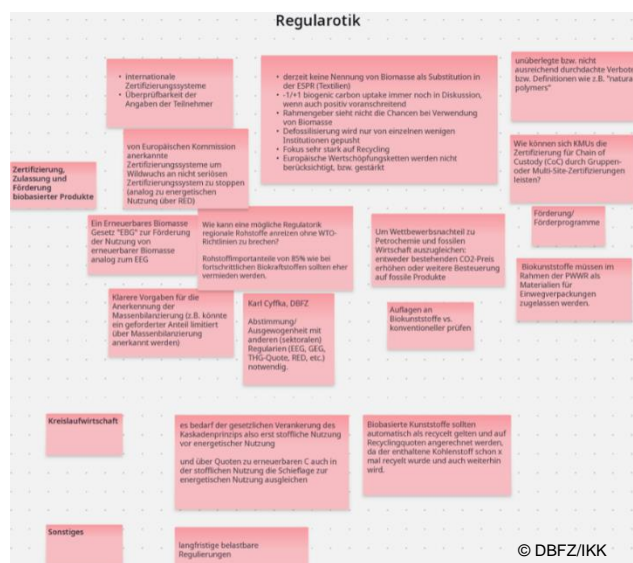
Regularotik

Zertifizierung, Zulassung und Förderung biobasierter Produkte

• Internationale Zertifizierungssysteme
• Überprüfbarkeit der Angaben der Teilnehmer

von Europäischen Kommission anerkannte Zertifizierungssysteme um Wildwuchs an nicht seriösen Zertifizierungssystem zu stoppen (analog zu energetischen Nutzung über RED)

• derzeit keine Nennung von Biomasse als Substitution in der ESPR (Textilien)
• -1/+1 biogenic carbon uptake immer noch in Diskussion, wenn auch positiv voranschreitend
• Rahmengeber sieht nicht die Chancen bei Verwendung von Biomasse
• Defossilisierung wird nur von einzelnen wenigen Institutionen gepusht
• Fokus sehr stark auf Recycling
• Europäische Wertschöpfungsketten werden nicht berücksichtigt, bzw. gestärkt

unüberlegte bzw. nicht ausreichend durchdachte Verbote bzw. Definitionen wie z.B. "natural polymers"

Wie können sich KMUs die Zertifizierung für Chain of Custody (CoC) durch Gruppen- oder Multi-Site-Zertifizierungen leisten?

Ein Erneuerbares Biomasse Gesetz "EBG" zur Förderung der Nutzung von erneuerbarer Biomasse analog zum EEG

Wie kann eine mögliche Regulatorik regionale Rohstoffe anreizen ohne WTO-Richtlinien zu brechen?

Rohstoffimportanteile von 85% wie bei fortschrittlichen Biokraftstoffen sollten eher vermieden werden.

Um Wettbewerbsnachteil zu Petrochemie und fossilen Wirtschaft auszugleichen: entweder bestehenden CO2-Preis erhöhen oder weitere Besteuerung auf fossile Produkte

Förderung/ Förderprogramme

Biokunststoffe müssen im Rahmen der PWWR als Materialien für Einwegverpackungen zugelassen werden.

Klarere Vorgaben für die Anerkennung der Massenbilanzierung (z.B. könnte ein geforderter Anteil limitiert über Massenbilanzierung anerkannt werden)

Karl Cyffka, DBFZ

Abstimmung/ Ausgewogenheit mit anderen (sektoralen) Regularien (EEG, GEG, THG-Quote, RED, etc.) notwendig.

Auflagen an Biokunststoffe vs. konventioneller prüfen

Kreislaufwirtschaft

es bedarf der gesetzlichen Verankerung des Kaskadenprinzips also erst stoffliche Nutzung vor energetischer Nutzung

und über Quoten zu erneuerbaren C auch in der stofflichen Nutzung die Schieflage zur energetischen Nutzung ausgleichen

Biobasierte Kunststoffe sollten automatisch als recycelt gelten und auf Recyclingquoten angerechnet werden, da der enthaltene Kohlenstoff schon x mal recyelt wurde und auch weiterhin wird.

Sonstiges

langfristige belastbare Regulierungen

© DBFZ/IKK